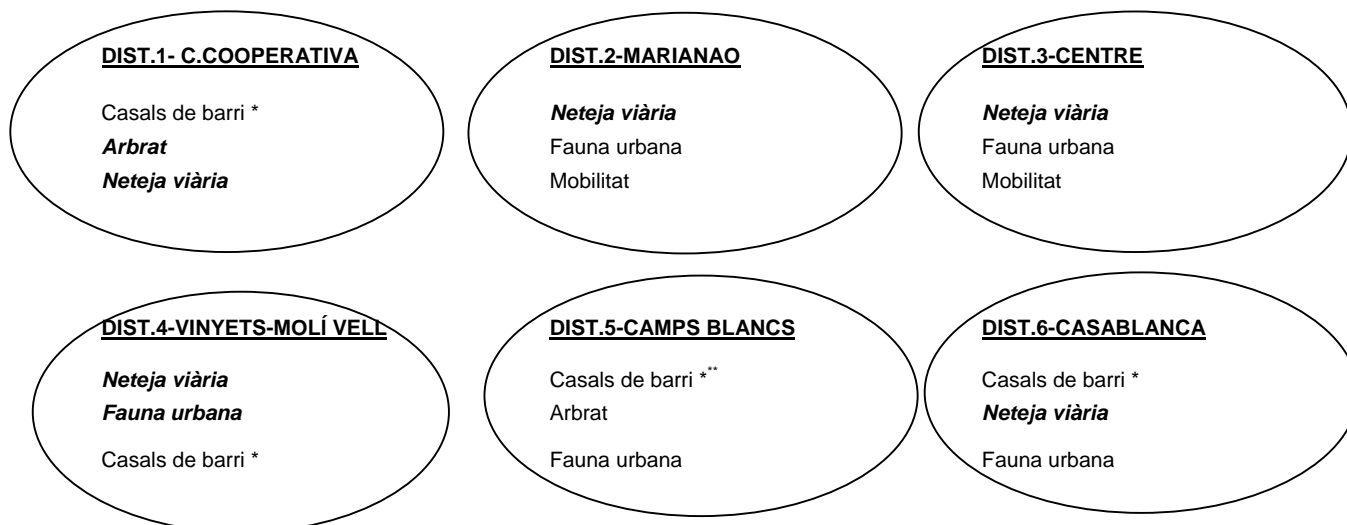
DIST.1- C.COOPERATIVA

Casals de barri *
*Arbrat*
*Neteja viària*

DIST.2-MARIANAO

*Neteja viària*
Fauna urbana
Mobilitat

DIST.3-CENTRE

*Neteja viària*
Fauna urbana
Mobilitat

DIST.4-VINYETS-MOLÍ VELL

*Neteja viària*
*Fauna urbana*

Casals de barri *

DIST.5-CAMPS BLANCS

Casals de barri *$^{**}$
Arbrat

Fauna urbana

DIST.6-CASABLANCA

Casals de barri *
*Neteja viària*

Fauna urbana